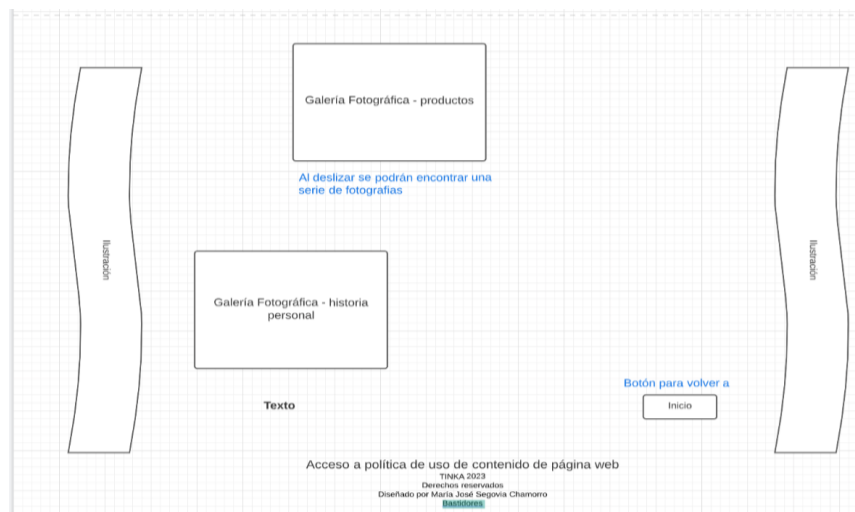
Ilustración

Galería Fotográfica - productos

Al deslizar se podrán encontrar una serie de fotografias

Ilustración

Galería Fotográfica - historia personal

Texto

Botón para volver a

Inicio

Acceso a política de uso de contenido de página web
TINKA 2023
Derechos reservados
Diseñado por María José Segovia Chamorro
Bastidores